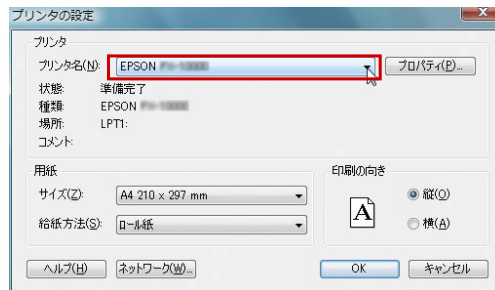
プリンタの設定

プリンタ

プリンタ名(N): EPSON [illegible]

プロパティ(P)...

状態: 準備完了

種類: EPSON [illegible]

場所: LPT1:

コメント:

用紙

サイズ(Z): A4 210 x 297 mm

給紙方法(S): ロール紙

印刷の向き

A

縦(O)

横(A)

ヘルプ(H)

ネットワーク(W)...

OK

キャンセル